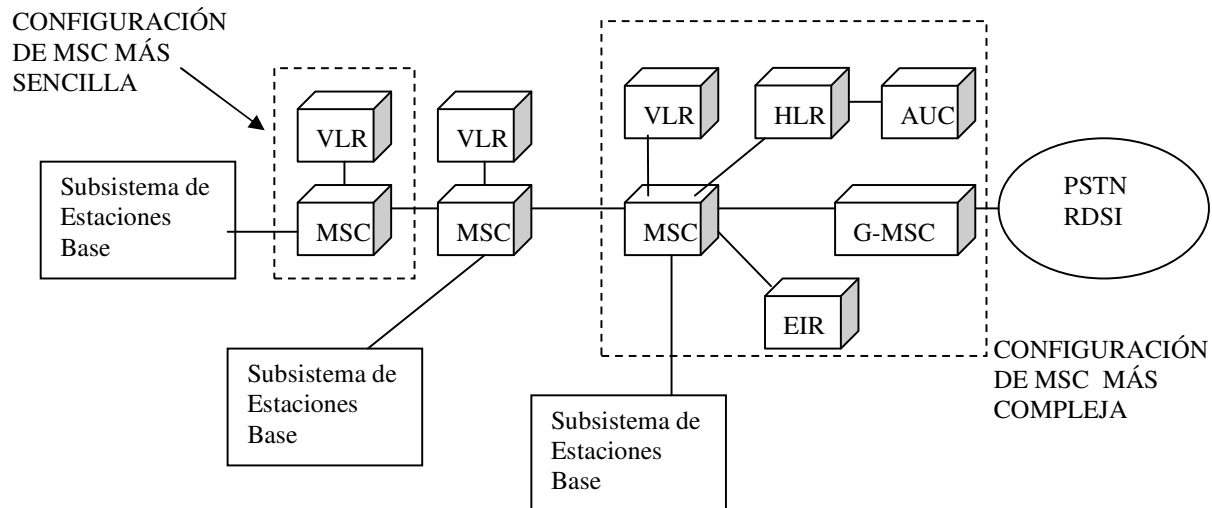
CONFIGURACIÓN DE MSC MÁS SENCILLA

VLR

VLR

VLR

HLR

AUC

Subsistema de Estaciones Base

MSC

MSC

MSC

G-MSC

PSTN RDSI

EIR

Subsistema de Estaciones Base

CONFIGURACIÓN DE MSC MÁS COMPLEJA

Subsistema de Estaciones Base